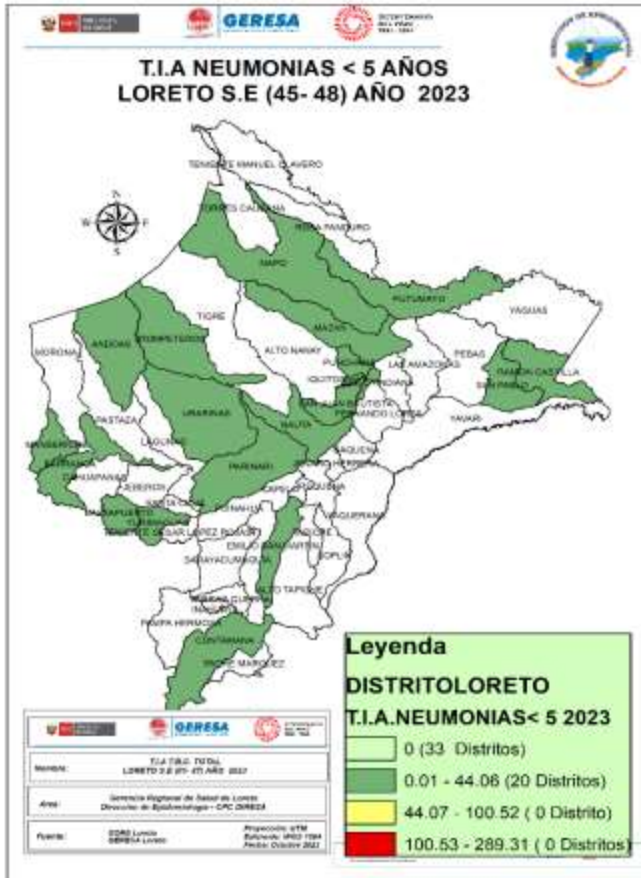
GERESA

T.I.A NEUMONIAS < 5 AÑOS
LORETO S.E (45- 48) AÑO 2023

TENIENTE MANUEL CLAVERO
TORRES CAUSANA
ROSA PANDURO
NAPO
PUTUMAYO
YAGUAS
TIGRE
ANDOAS
TROMPETEROS
ALTO NANAY
MAZAN
PUNCHANA
LAS AMAZONAS
PEBAS
RAMON CASTILLA
SAN PABLO
MORONA
IQUITOS
INDIANA
SAN JUAN BAUTISTA
FERNANDO LORES
YAVARI
PASTAZA
URARINAS
NAUTA
MANSERICHE
LAGUNAS
BARRANCA
PARINARI
JEBEROS
CAHUAPANAS
SANTA CRUZ
YURIMAGUAS
BALSAPUERTO
TENIENTE CESAR LOPEZ ROJAS
SARAYACU
EMILIO SAN MARTIN
SOPLIN
VARGAS GUERRA
MAQUIA
PAMPA HERMOSA
CONTAMANA
INAHUAYA
PADRE MARQUEZ

Leyenda
DISTRITOLORETO
T.I.A.NEUMONIAS< 5 2023
0 (33 Distritos)
0.01 - 44.06 (20 Distritos)
44.07 - 100.52 ( 0 Distrito)
100.53 - 289.31 ( 0 Distritos)

GERESA
Nombre: T.I.A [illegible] TOTAL LORETO S.E (01- 45) AÑO 2023
Area: Gerencia Regional de Salud de Loreto Dirección de Epidemiologia - CPC DIRESA
Fuente: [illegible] Loreto GERESA Loreto
Proyección: UTM
Elaborado: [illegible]
Fecha: Octubre 2023